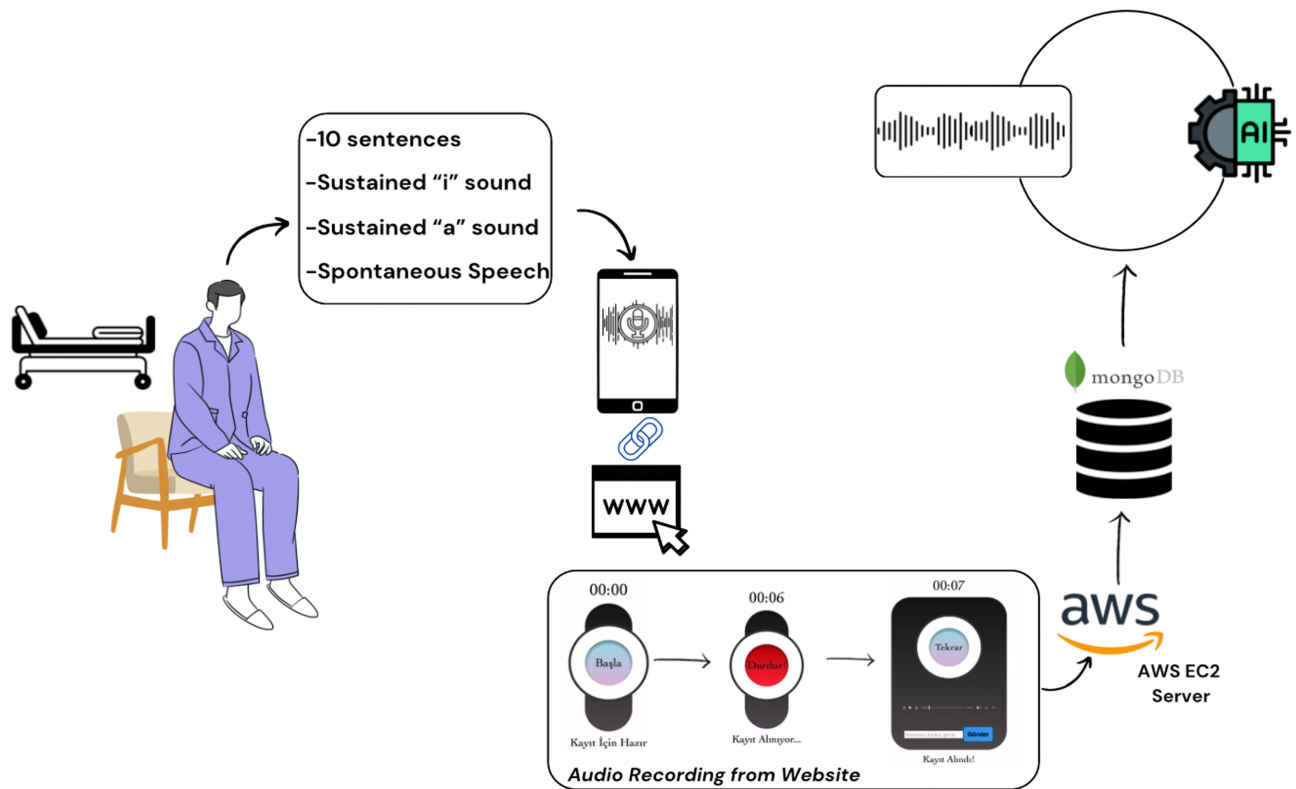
-10 sentences
-Sustained “i” sound
-Sustained “a” sound
-Spontaneous Speech

AI

mongoDB

www

00:00
Başla
Kayıt İçin Hazır

00:06
Durdur
Kayıt Alınıyor...

00:07
Tekrar
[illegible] Gönder
Kayıt Alındı!

Audio Recording from Website

aws
AWS EC2 Server